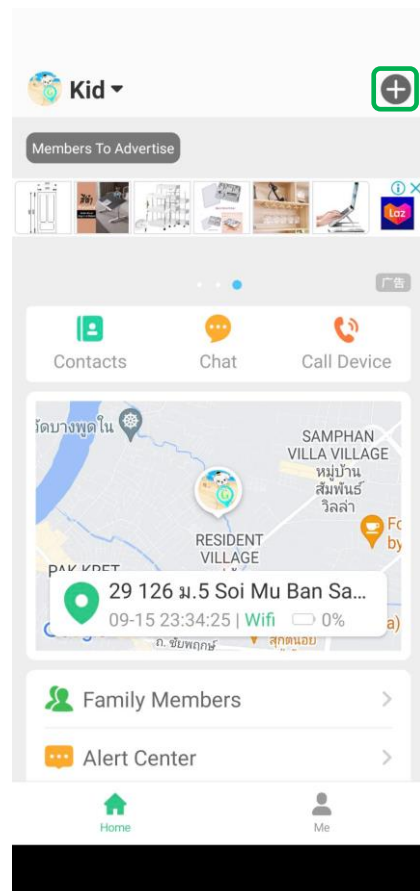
Kid

Members To Advertise

laz

广告

Contacts

Chat

Call Device

วัดบางพูดใน

SAMPHAN VILLA VILLAGE หมู่บ้าน สัมพันธ์ วิลล่า

RESIDENT VILLAGE

PAK KRET

29 126 ม.5 Soi Mu Ban Sa...

09-15 23:34:25 | Wifi 0%

ถ. ชัยพฤกษ์

Family Members

Alert Center

Home

Me